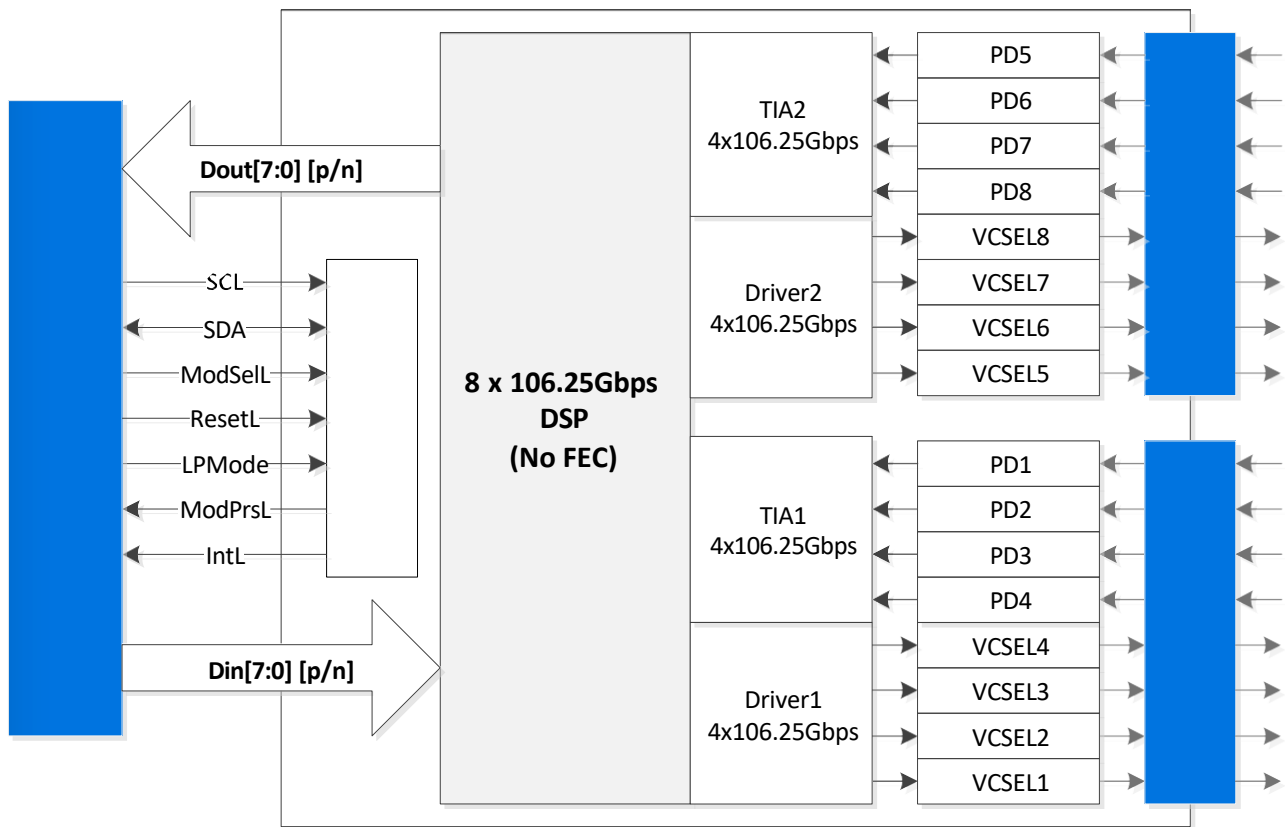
Dout[7:0] [p/n]

SCL
SDA
ModSelL
ResetL
LPMode
ModPrsL
IntL

Din[7:0] [p/n]

8 x 106.25Gbps
DSP
(No FEC)

TIA2
4x106.25Gbps

Driver2
4x106.25Gbps

TIA1
4x106.25Gbps

Driver1
4x106.25Gbps

PD5
PD6
PD7
PD8
VCSEL8
VCSEL7
VCSEL6
VCSEL5
PD1
PD2
PD3
PD4
VCSEL4
VCSEL3
VCSEL2
VCSEL1